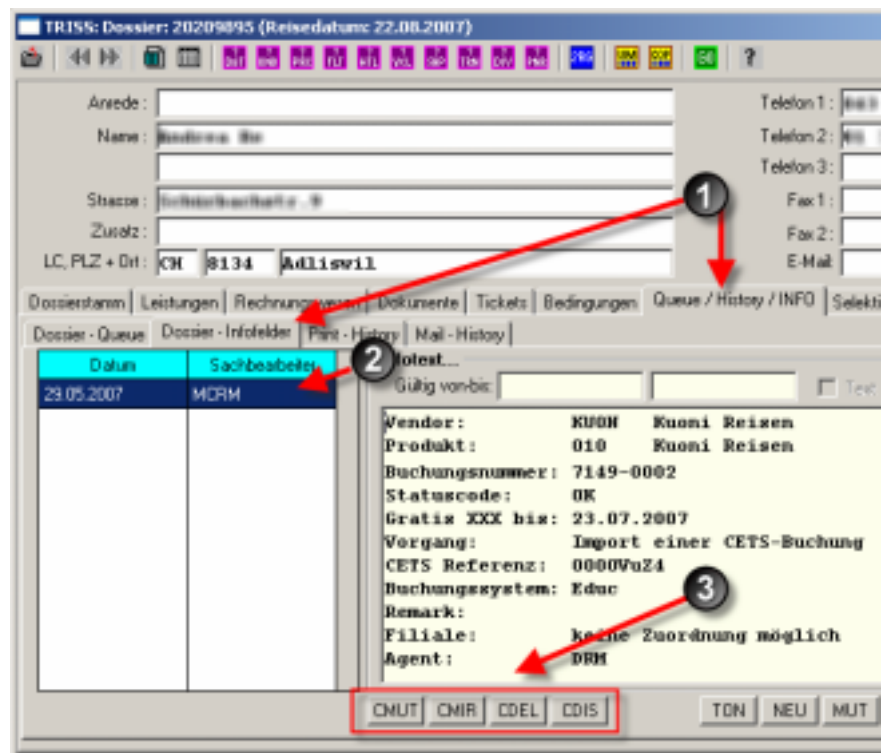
TRISS: Dossier: 20209895 (Reisedatum: 22.08.2007)

?

Anrede :
Name : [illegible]
Strasse : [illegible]
Zusatz :
LC, PLZ + Ort : CH 8134 Adliswil

Telefon 1 : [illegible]
Telefon 2 : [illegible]
Telefon 3 :
Fax 1 :
Fax 2 :
E-Mail :

Dossierstamm | Leistungen | Rechnungswesen | Dokumente | Tickets | Bedingungen | Queue / History / INFO | Selekti

Dossier - Queue | Dossier - Infofelder | Print - History | Mail - History

| Datum | Sachbearbeiter |
|---|---|
| 29.05.2007 | MCRM |

Notest...
Gültig von-bis:
Text

Vendor: KUON Kuoni Reisen
Produkt: 010 Kuoni Reisen
Buchungsnummer: 7149-0002
Statuscode: OK
Gratis XXX bis: 23.07.2007
Vorgang: Import einer CETS-Buchung
CETS Referenz: 0000VuZ4
Buchungssystem: Educ
Remark:
Filiale: keine Zuordnung möglich
Agent: DRM

1
2
3

CMUT CMIR CDEL CDIS
TON NEU MUT